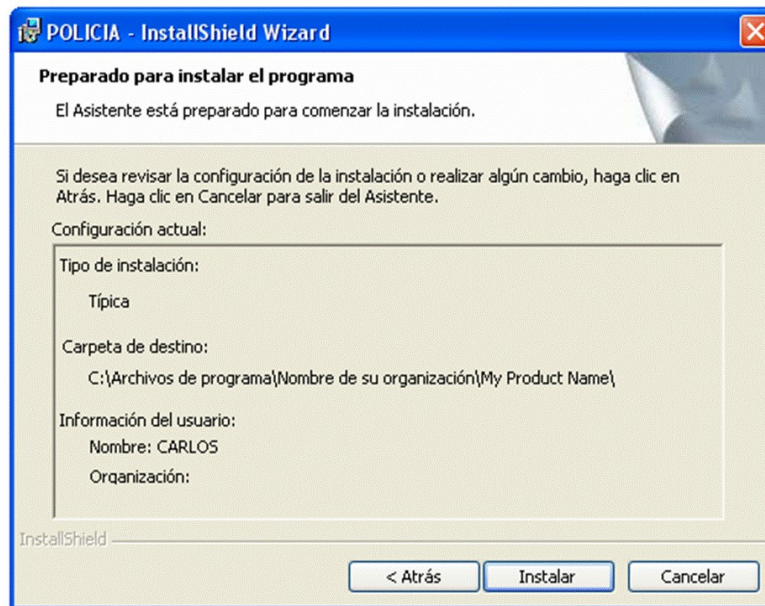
POLICIA - InstallShield Wizard

Preparado para instalar el programa

El Asistente está preparado para comenzar la instalación.

Si desea revisar la configuración de la instalación o realizar algún cambio, haga clic en Atrás. Haga clic en Cancelar para salir del Asistente.

Configuración actual:

Tipo de instalación:

Típica

Carpeta de destino:

C:\Archivos de programa\Nombre de su organización\My Product Name\

Información del usuario:

Nombre: CARLOS

Organización:

InstallShield

< Atrás

Instalar

Cancelar